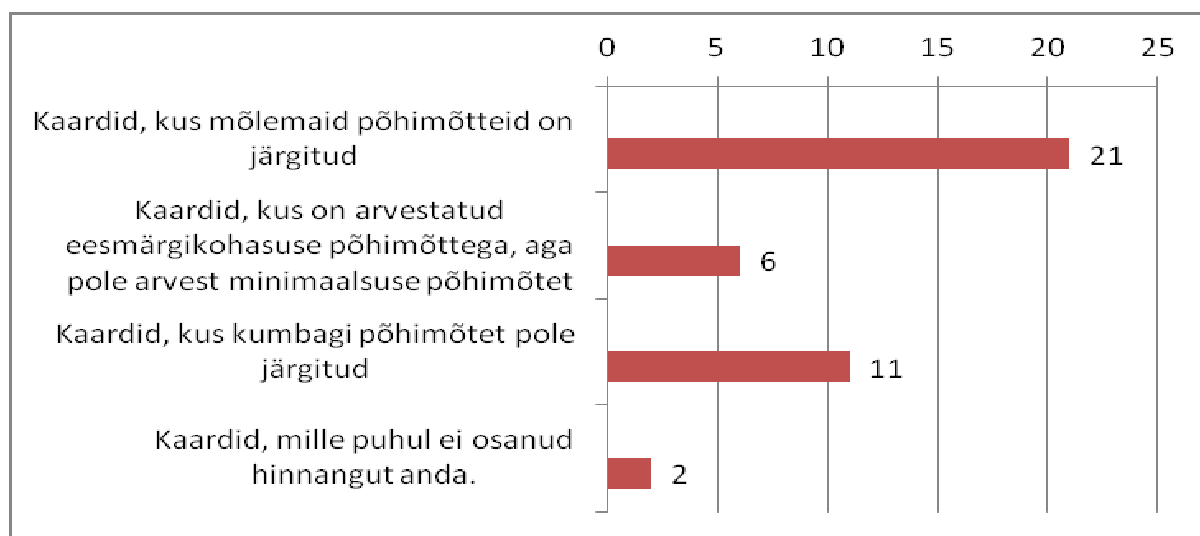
0 5 10 15 20 25

Kaardid, kus mõlemaid põhimõtteid on järgitud

21

Kaardid, kus on arvestatud eesmärgikohasuse põhimõttega, aga pole arvest minimaalsuse põhimõtet

6

Kaardid, kus kumbagi põhimõtet pole järgitud

11

Kaardid, mille puhul ei osanud hinnangut anda.

2